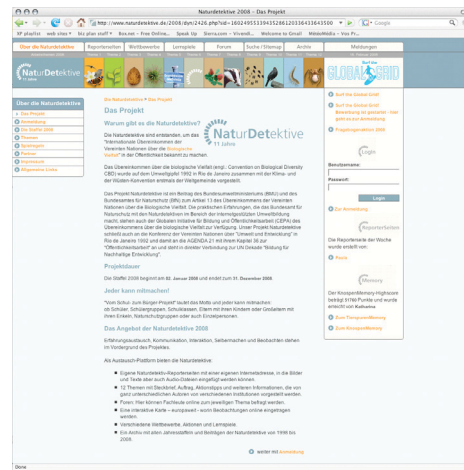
Naturdetektive 2008 – Das Projekt

http://www.naturdetektive.de/2008/dyn/2426.php?sid=

Google

Über die Naturdetektive | Reporterseiten | Wettbewerbe | Lernspiele | Forum | Suche / Sitemap | Archiv | Meldungen

NaturDetektive 11 Jahre

Surf the GLOBAL GRID

Über die Naturdetektive

Das Projekt
Anmeldung
Die Staffel 2008
Themen
Spielregeln
Partner
Impressum
Allgemeine Links

Die Naturdetektive ▸ Das Projekt

Das Projekt

Warum gibt es die Naturdetektive?

Die Naturdetektive sind entstanden, um das "Internationale Übereinkommen der Vereinten Nationen über die Biologische Vielfalt" in der Öffentlichkeit bekannt zu machen.

Das Übereinkommen über die biologische Vielfalt (engl.: Convention on Biological Diversity CBD) wurde auf dem Umweltgipfel 1992 in Rio de Janeiro zusammen mit der Klima- und der Wüsten-Konvention erstmals der Weltgemeinde vorgestellt.

Das Projekt Naturdetektive ist ein Beitrag des Bundesumweltministeriums (BMU) und des Bundesamtes für Naturschutz (BfN) zum Artikel 13 des Übereinkommens der Vereinten Nationen über die Biologische Vielfalt. Die praktischen Erfahrungen, die das Bundesamt für Naturschutz mit den Naturdetektiven im Bereich der internetgestützten Umweltbildung macht, stehen auch der Globalen Initiative für Bildung und Öffentlichkeitsarbeit (CEPA) des Übereinkommens über die biologische Vielfalt zur Verfügung. Unser Projekt Naturdetektive schließt auch an die Konferenz der Vereinten Nationen über "Umwelt und Entwicklung" in Rio de Janeiro 1992 und damit an die AGENDA 21 mit ihrem Kapitel 36 zur "Öffentlichkeitsarbeit" an und steht in direkter Verbindung zur UN Dekade "Bildung für Nachhaltige Entwicklung".

Projektdauer

Die Staffel 2008 beginnt am 02. Januar 2008 und endet zum 31. Dezember 2008.

Jeder kann mitmachen!

"Vom Schul- zum Bürger-Projekt" lautet das Motto und jeder kann mitmachen: ob Schüler, Schülergruppen, Schulklassen, Eltern mit ihren Kindern oder Großeltern mit ihren Enkeln, Naturschutzgruppen oder auch Einzelpersonen.

Das Angebot der Naturdetektive 2008

Erfahrungsaustausch, Kommunikation, Interaktion, Selbermachen und Beobachten stehen im Vordergrund des Projektes.

Als Austausch-Plattform bieten die Naturdetektive:

Eigene Naturdetektiv-Reporterseiten mit einer eigenen Internetadresse, in die Bilder und Texte aber auch Audio-Dateien eingefügt werden können.
12 Themen mit Steckbrief, Auftrag, Aktionstipps und weiteren Informationen, die von ganz unterschiedlichen Autoren von verschiedenen Institutionen vorgestellt werden.
Foren: Hier können Fachleute online zum jeweiligen Thema befragt werden.
Eine interaktive Karte – europaweit – wohin Beobachtungen online eingetragen werden.
Verschiedene Wettbewerbe, Aktionen und Lernspiele.
Ein Archiv mit allen Jahresstaffeln und Beiträgen der Naturdetektive von 1999 bis 2008.

weiter mit Anmeldung

Surf the Global Grid!
Surf the Global Grid: Bewerbung ist gestartet - hier gibt es zur Anmeldung
Fragebogenaktion 2008

Login
Benutzername:
Passwort:
Login
Zur Anmeldung

ReporterSeiten
Die Reporterseite der Woche wurde erstellt von:
Pania

Memory
Der KnospenMemory-Highscore beträgt 91190 Punkte und wurde erreicht von Katharina
Zum PflanzenMemory
Zum KnospenMemory

Done